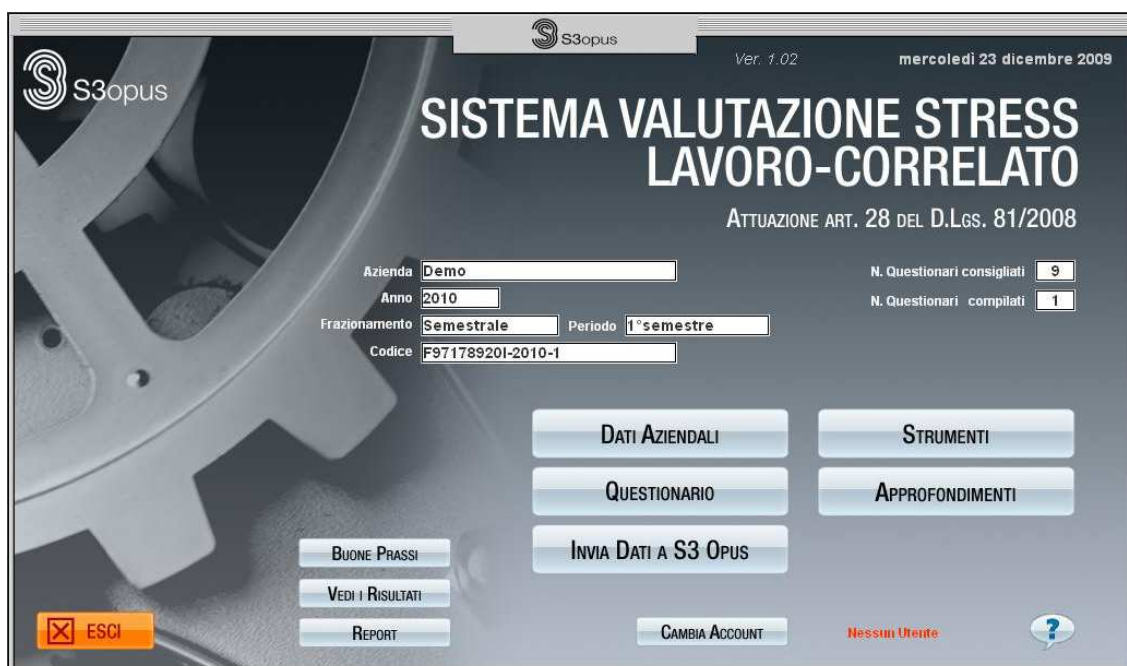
S3opus

S3opus

Ver. 1.02

mercoledì 23 dicembre 2009

SISTEMA VALUTAZIONE STRESS LAVORO-CORRELATO

ATTUAZIONE ART. 28 DEL D.LGS. 81/2008

Azienda Demo

Anno 2010

Frazionamento Semestrale Periodo 1°semestre

Codice F97178920I-2010-1

N. Questionari consigliati 9

N. Questionari compilati 1

DATI AZIENDALI

STRUMENTI

QUESTIONARIO

APPROFONDIMENTI

BUONE PRASSI

INVIA DATI A S3 OPUS

VEDI I RISULTATI

ESCI

REPORT

CAMBIA ACCOUNT

Nessun Utente

?